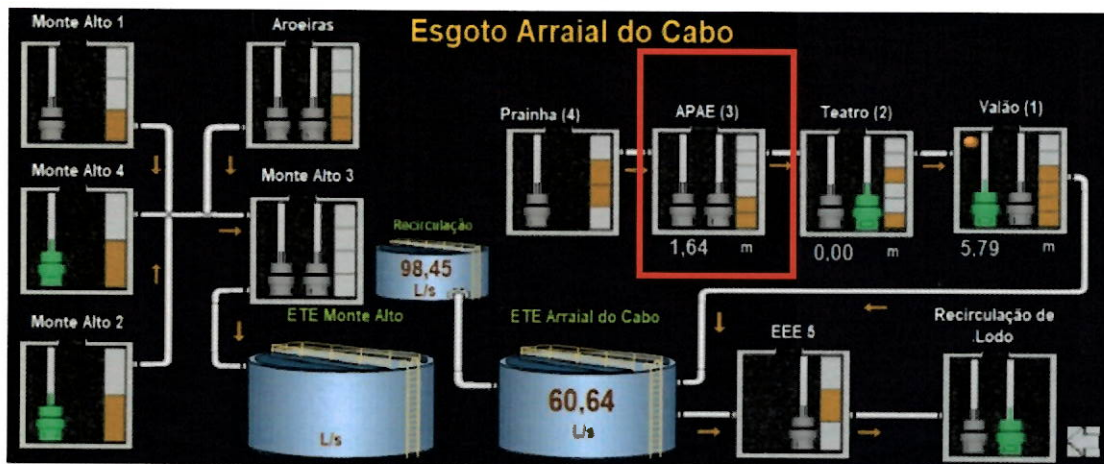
Esgoto Arraial do Cabo

Monte Alto 1

Aroeiras

Monte Alto 4

Monte Alto 3

Monte Alto 2

Prainha (4)

APAE (3)

1,64 m

Teatro (2)

0,00 m

Valão (1)

5,79 m

Recirculação

98,45 L/s

ETE Monte Alto

L/s

ETE Arraial do Cabo

60,64 L/s

EEE 5

Recirculação de Lodo